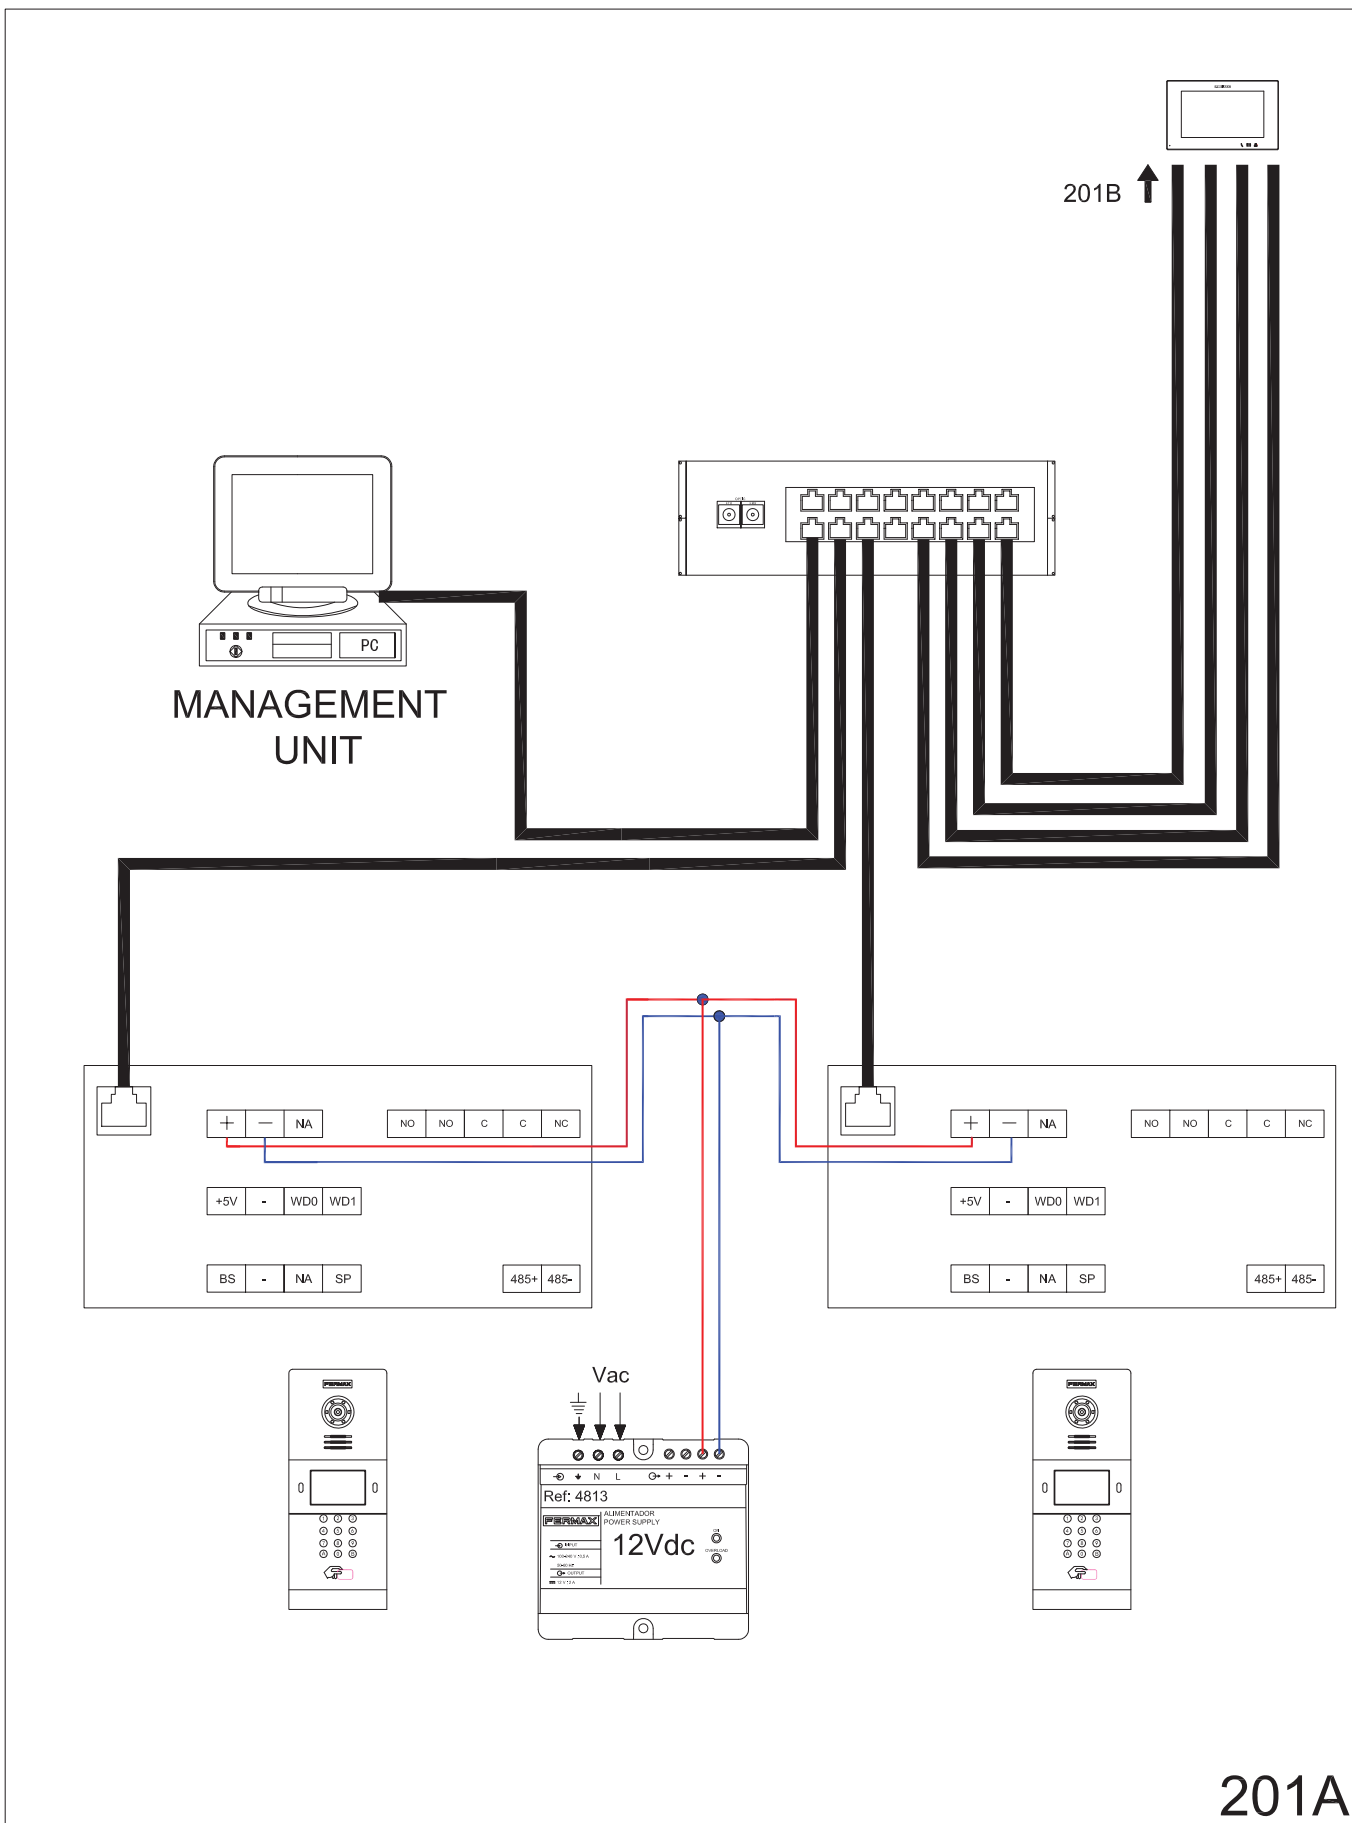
201B

PC

MANAGEMENT UNIT

| + | — | NA |
|---|---|---|

| NO | NO | C | C | NC |
|---|---|---|---|---|

| +5V | - | WD0 | WD1 |
|---|---|---|---|

| BS | - | NA | SP |
|---|---|---|---|

| 485+ | 485- |
|---|---|

| + | — | NA |
|---|---|---|

| NO | NO | C | C | NC |
|---|---|---|---|---|

| +5V | - | WD0 | WD1 |
|---|---|---|---|

| BS | - | NA | SP |
|---|---|---|---|

| 485+ | 485- |
|---|---|

FERMAX

Vac

N L + - + -

Ref: 4813

FERMAX ALIMENTADOR POWER SUPPLY

INPUT

OUTPUT

12Vdc

OVERLOAD

FERMAX

201A